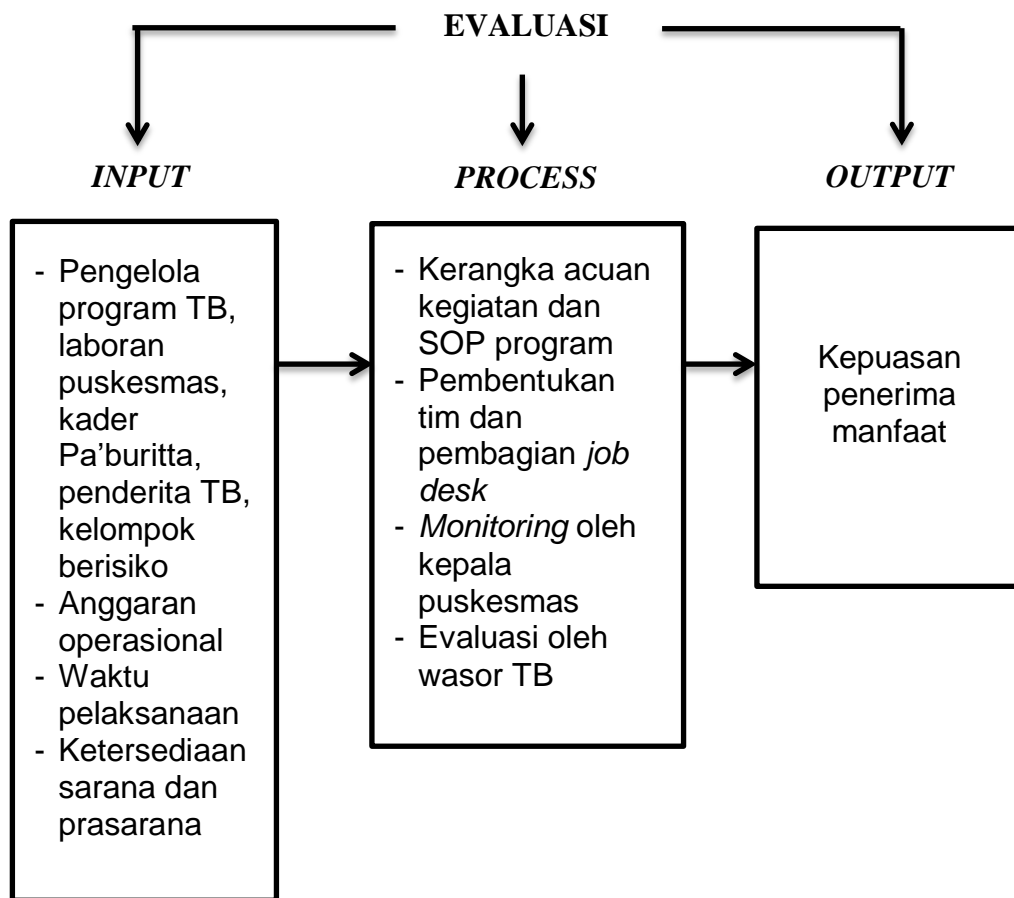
EVALUASI

*INPUT*

*PROCESS*

*OUTPUT*

- Pengelola program TB, laboran puskesmas, kader Pa'buritta, penderita TB, kelompok berisiko
- Anggaran operasional
- Waktu pelaksanaan
- Ketersediaan sarana dan prasarana

- Kerangka acuan kegiatan dan SOP program
- Pembentukan tim dan pembagian *job desk*
- *Monitoring* oleh kepala puskesmas
- Evaluasi oleh wasor TB

Kepuasan penerima manfaat